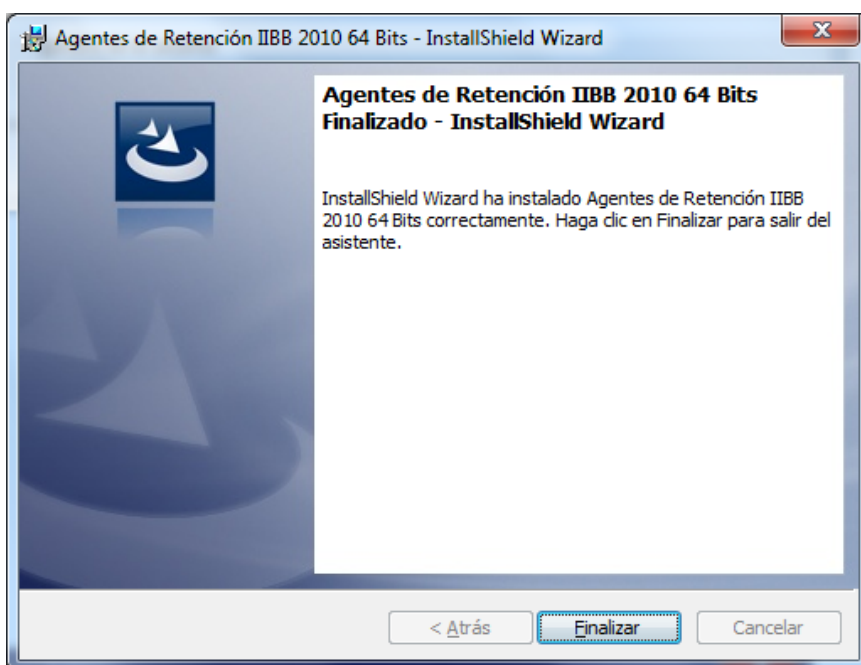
Agentes de Retención IIBB 2010 64 Bits - InstallShield Wizard

Agentes de Retención IIBB 2010 64 Bits Finalizado - InstallShield Wizard

InstallShield Wizard ha instalado Agentes de Retención IIBB 2010 64 Bits correctamente. Haga clic en Finalizar para salir del asistente.

< Atrás
Finalizar
Cancelar